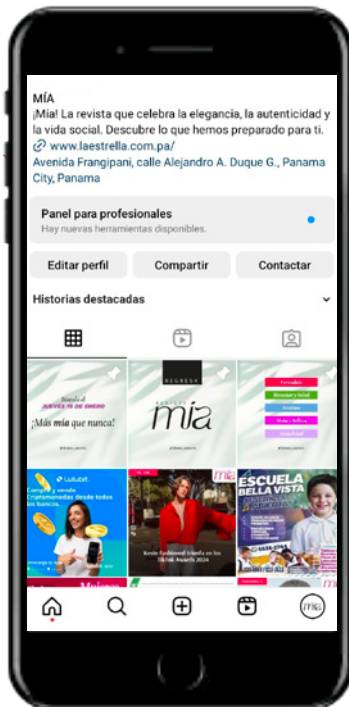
MÍA
¡Mía! La revista que celebra la elegancia, la autenticidad y la vida social. Descubre lo que hemos preparado para ti.
www.laestrella.com.pa/
Avenida Frangipani, calle Alejandro A. Duque G., Panama City, Panama

Panel para profesionales
Hay nuevas herramientas disponibles.

Editar perfil
Compartir
Contactar

Historias destacadas

Regresa el JUEVES 15 DE ENERO
¡Más mía que nunca!

REGRESA
mía

Compra y vende criptomonedas desde todos los bancos.

Kevin Eastwood triunfa en los TikTok Awards 2024

ESCUELA BELLA VISTA

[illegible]